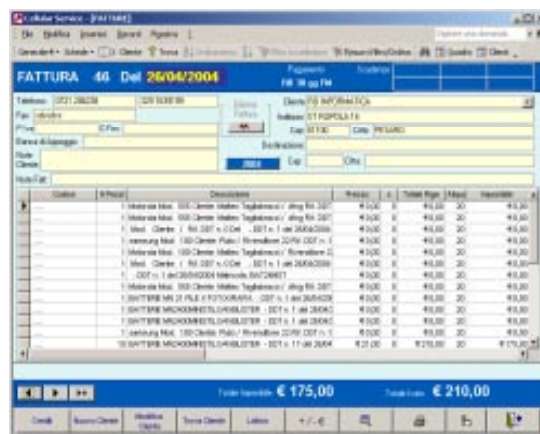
Cellular Service - [FATTURE]

File Modifica Inserisci Record Finestra ?

FATTURA 46 Del 26/04/2004

Pagamento
RB 30 gg FM

Scadenze

Telefono 0721 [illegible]

Fax

P.Iva

C.Fisc

Banca di Appoggio

Note Cliente

Cliente PB INFORMATICA

Indirizzo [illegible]

Cap 61100 Città PESARO

Destinazione

2004

Cap Città

Note Fatt.

| Codice | N.Pezzi | Descrizione | Prezzo | | Totale Riga | Aliquota | Imponibile |
|---|---|---|---|---|---|---|---|
| | | 1 Motorola Mod. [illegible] | €0,00 | 0 | €0,00 | 20 | €0,00 |
| | | 1 Motorola Mod. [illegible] | €0,00 | 0 | €0,00 | 20 | €0,00 |
| | | 1 Mod. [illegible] | €0,00 | 0 | €0,00 | 20 | €0,00 |
| | | 1 samsung Mod. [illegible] | €0,00 | 0 | €0,00 | 20 | €0,00 |
| | | 1 Motorola Mod. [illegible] | €0,00 | 0 | €0,00 | 20 | €0,00 |
| | | 1 Mod. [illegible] | €0,00 | 0 | €0,00 | 20 | €0,00 |
| | | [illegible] | €0,00 | 0 | €0,00 | 20 | €0,00 |
| | | 1 Motorola Mod. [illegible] | €0,00 | 0 | €0,00 | 20 | €0,00 |
| | | 1 BATTERIE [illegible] | €0,00 | 0 | €0,00 | 20 | €0,00 |
| | | 1 BATTERIE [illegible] | €0,00 | 0 | €0,00 | 20 | €0,00 |
| | | 1 BATTERIE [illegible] | €0,00 | 0 | €0,00 | 20 | €0,00 |
| | | 1 samsung Mod. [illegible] | €0,00 | 0 | €0,00 | 20 | €0,00 |
| | | 10 BATTERIE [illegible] | €17,50 | 0 | €175,00 | 20 | €175,00 |

Totale Imponibile € 175,00

Totale Iva € 210,00

Crediti | Nuovo Cliente | Modifica Cliente | Trova Cliente | Listino | +/- €